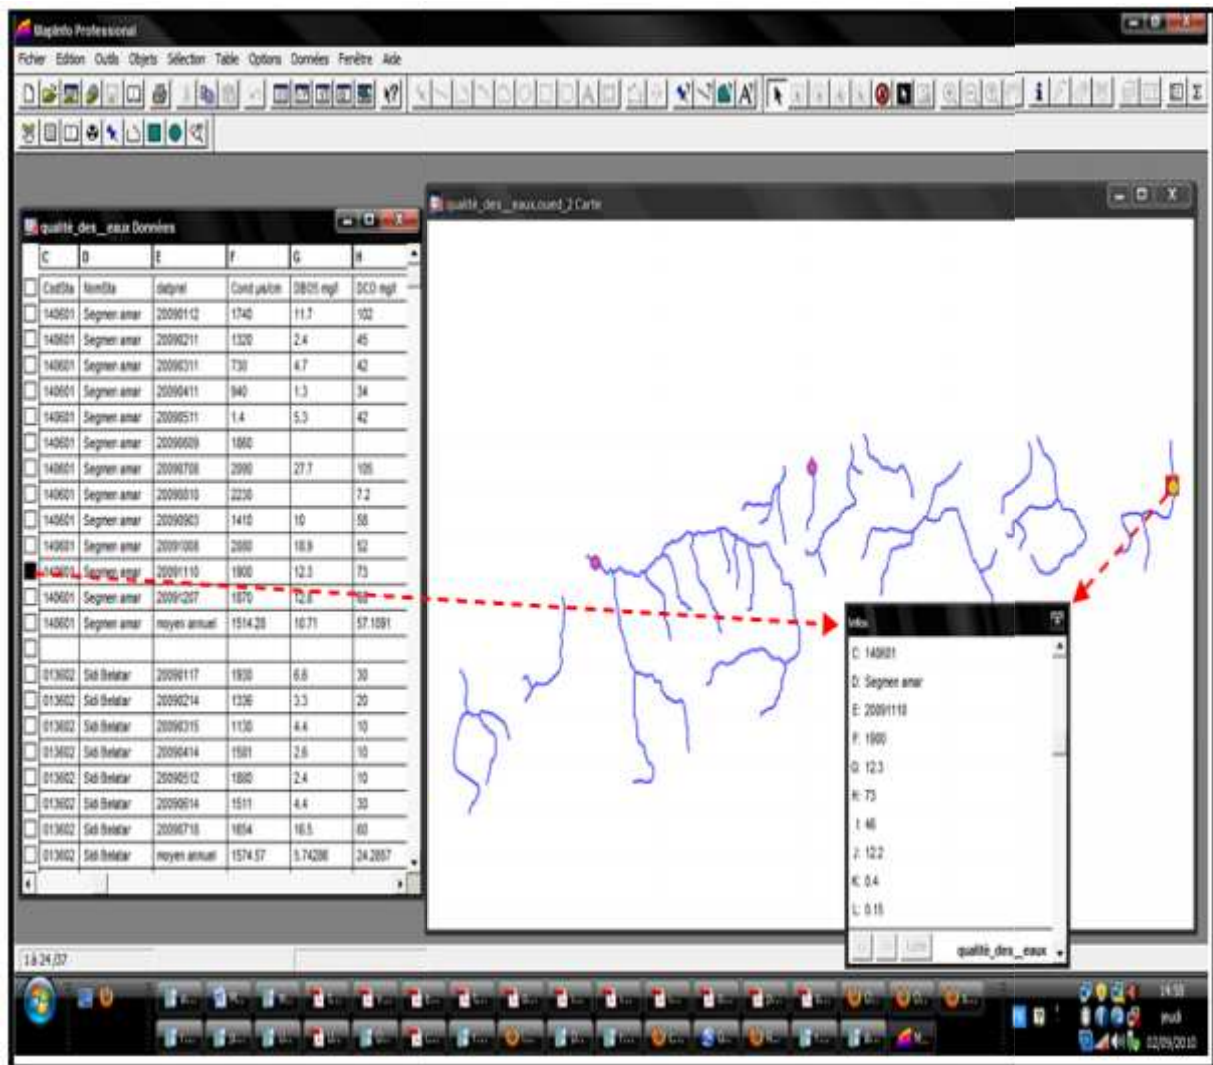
MapInfo Professional

Fichier Edition Outils Objets Sélection Table Options Données Fenêtre Aide

qualité_des__eaux Données

| C | D | E | F | G | H |
|---|---|---|---|---|---|
| CodSta | NomSta | datprel | Cond µs/cm | DBO5 mg/l | DCO mg/l |
| 140601 | Segnen amar | 20090112 | 1740 | 11.7 | 102 |
| 140601 | Segnen amar | 20090211 | 1320 | 2.4 | 45 |
| 140601 | Segnen amar | 20090311 | 730 | 4.7 | 42 |
| 140601 | Segnen amar | 20090411 | 940 | 1.3 | 34 |
| 140601 | Segnen amar | 20090511 | 1.4 | 5.3 | 42 |
| 140601 | Segnen amar | 20090609 | 1860 | | |
| 140601 | Segnen amar | 20090708 | 2090 | 27.7 | 105 |
| 140601 | Segnen amar | 20090810 | 2230 | | 7.2 |
| 140601 | Segnen amar | 20090903 | 1410 | 10 | 58 |
| 140601 | Segnen amar | 20091008 | 2000 | 18.9 | 52 |
| 140601 | Segnen amar | 20091110 | 1900 | 12.3 | 73 |
| 140601 | Segnen amar | 20091207 | 1870 | 12.8 | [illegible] |
| 140601 | Segnen amar | moyen annuel | 1514.28 | 10.71 | 57.1091 |
| | | | | | |
| 013602 | Sidi Belatar | 20090117 | 1930 | 6.6 | 30 |
| 013602 | Sidi Belatar | 20090214 | 1336 | 3.3 | 20 |
| 013602 | Sidi Belatar | 20090315 | 1130 | 4.4 | 10 |
| 013602 | Sidi Belatar | 20090414 | 1581 | 2.6 | 10 |
| 013602 | Sidi Belatar | 20090512 | 1800 | 2.4 | 10 |
| 013602 | Sidi Belatar | 20090614 | 1511 | 4.4 | 30 |
| 013602 | Sidi Belatar | 20090716 | 1654 | 16.5 | 60 |
| 013602 | Sidi Belatar | moyen annuel | 1574.57 | 5.74286 | 24.2857 |

qualité_des__eaux,oued_2 Carte

Infos
C: 140601
D: Segnen amar
E: 20091110
F: 1900
G: 12.3
H: 73
I: 46
J: 12.2
K: 0.4
L: 0.15
Liste
qualité_des__eaux

1 à 24 /37

14:50
jeudi
02/09/2010